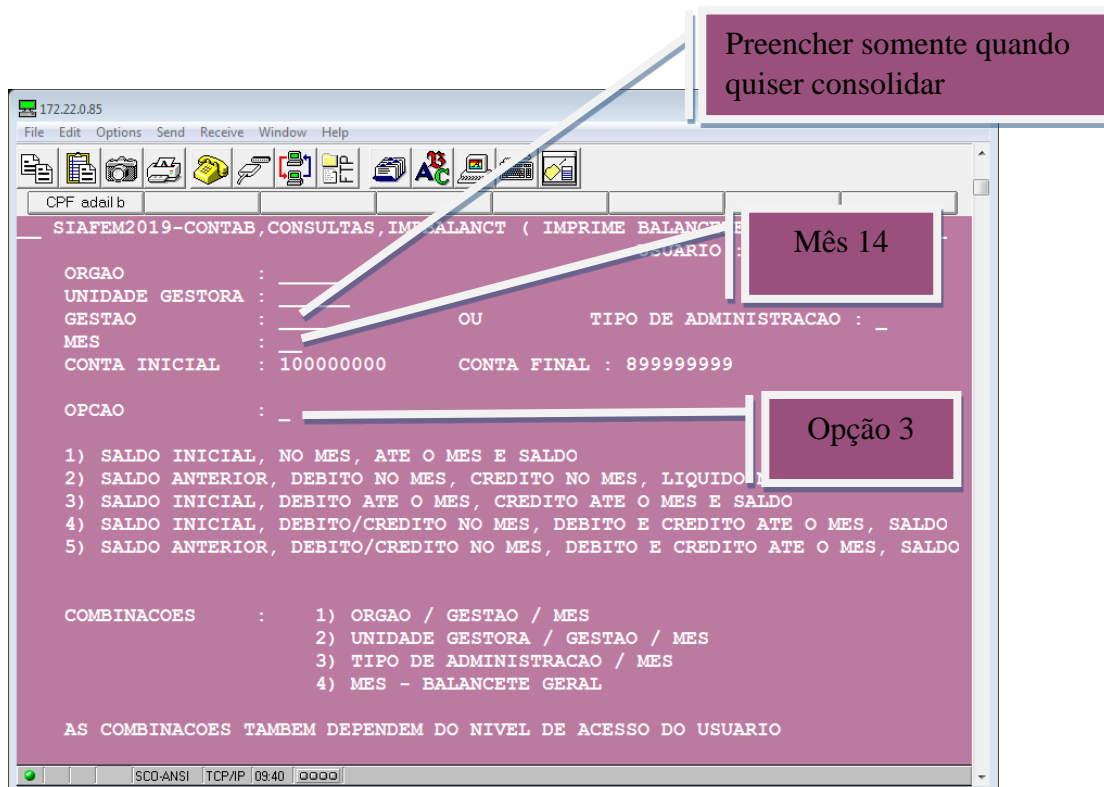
Preencher somente quando quiser consolidar

172.22.0.85

File Edit Options Send Receive Window Help

CPF adail b

SIAFEM2019-CONTAB,CONSULTAS,IMPBALANCT ( IMPRIME BALANCE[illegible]

USUARIO : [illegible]

Mês 14

ORGAO : ___
UNIDADE GESTORA : ______
GESTAO : _____ OU TIPO DE ADMINISTRACAO : _
MES : _
CONTA INICIAL : 100000000 CONTA FINAL : 899999999

OPCAO : _

Opção 3

1) SALDO INICIAL, NO MES, ATE O MES E SALDO
2) SALDO ANTERIOR, DEBITO NO MES, CREDITO NO MES, LIQUIDO N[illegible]
3) SALDO INICIAL, DEBITO ATE O MES, CREDITO ATE O MES E SALDO
4) SALDO INICIAL, DEBITO/CREDITO NO MES, DEBITO E CREDITO ATE O MES, SALDO
5) SALDO ANTERIOR, DEBITO/CREDITO NO MES, DEBITO E CREDITO ATE O MES, SALDO

COMBINACOES : 1) ORGAO / GESTAO / MES
2) UNIDADE GESTORA / GESTAO / MES
3) TIPO DE ADMINISTRACAO / MES
4) MES - BALANCETE GERAL

AS COMBINACOES TAMBEM DEPENDEM DO NIVEL DE ACESSO DO USUARIO

SCO-ANSI TCP/IP 09:40